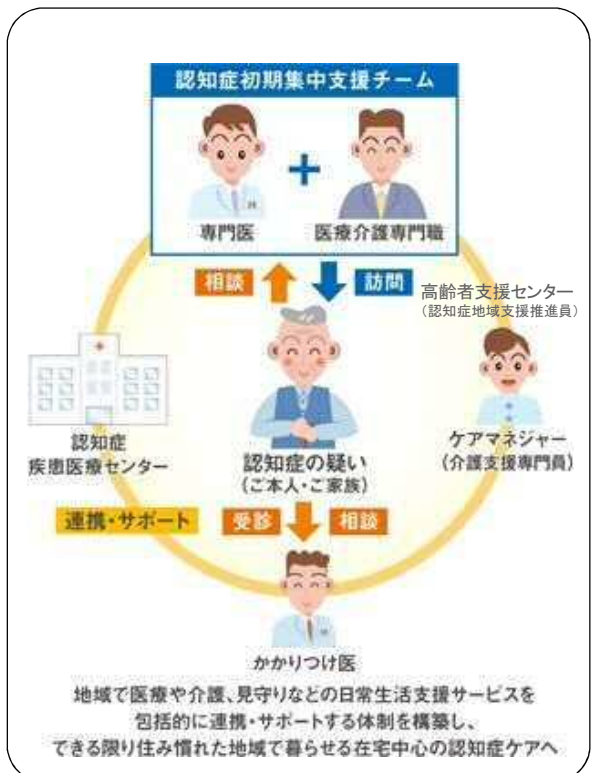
認知症初期集中支援チーム

専門医

医療介護専門職

相談

訪問

高齢者支援センター
（認知症地域支援推進員）

認知症
疾患医療センター

認知症の疑い
（ご本人・ご家族）

ケアマネジャー
（介護支援専門員）

連携・サポート

受診

相談

かかりつけ医

地域で医療や介護、見守りなどの日常生活支援サービスを包括的に連携・サポートする体制を構築し、できる限り住み慣れた地域で暮らせる在宅中心の認知症ケアへ